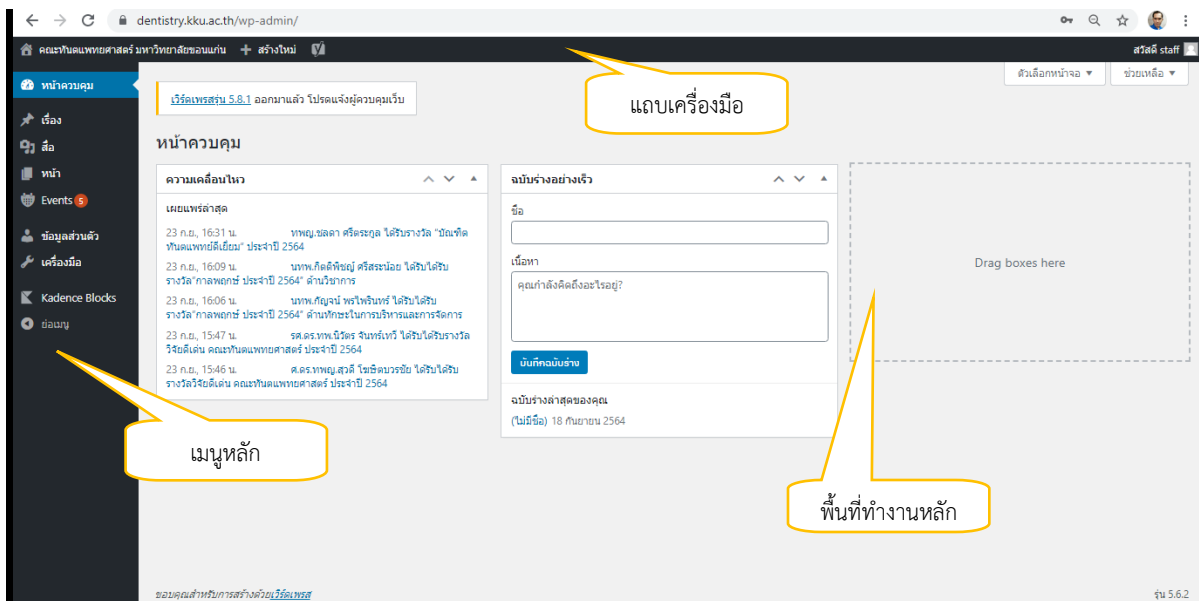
dentistry.kku.ac.th/wp-admin/

คณะทันตแพทยศาสตร์ มหาวิทยาลัยขอนแก่น + สร้างใหม่

สวัสดี staff

หน้าควบคุม
เรื่อง
สื่อ
หน้า
Events 5
ข้อมูลส่วนตัว
เครื่องมือ
Kadence Blocks
ย่อเมนู

ตัวเลือกหน้าจอ ▼
ช่วยเหลือ ▼

เวิร์ดเพรสรุ่น 5.8.1 ออกมาแล้ว โปรดแจ้งผู้ควบคุมเว็บ

แถบเครื่องมือ

หน้าควบคุม

ความเคลื่อนไหว

เผยแพร่ล่าสุด

23 ก.ย., 16:31 น. ทพญ.ชลดา ศรีตระกูล ได้รับรางวัล "บัณฑิตทันตแพทย์ดีเยี่ยม" ประจำปี 2564

23 ก.ย., 16:09 น. นทพ.กิตติพิชญ์ ศรีสระน้อย ได้รับได้รับรางวัล"กาลพฤกษ์ ประจำปี 2564" ด้านวิชาการ

23 ก.ย., 16:06 น. นทพ.กัญจน์ พรไพรินทร์ ได้รับได้รับรางวัล"กาลพฤกษ์ ประจำปี 2564" ด้านทักษะในการบริหารและการจัดการ

23 ก.ย., 15:47 น. รศ.ดร.ทพ.นิวัตร จันทร์เทวี ได้รับได้รับรางวัลวิจัยดีเด่น คณะทันตแพทยศาสตร์ ประจำปี 2564

23 ก.ย., 15:46 น. ศ.ดร.ทพญ.สุวดี โชติชวบรชัย ได้รับได้รับรางวัลวิจัยดีเด่น คณะทันตแพทยศาสตร์ ประจำปี 2564

ฉบับร่างอย่างเร็ว

ชื่อ

เนื้อหา

คุณกำลังคิดถึงอะไรอยู่?

บันทึกฉบับร่าง

ฉบับร่างล่าสุดของคุณ

(ไม่มีชื่อ) 18 กันยายน 2564

Drag boxes here

เมนูหลัก

พื้นที่ทำงานหลัก

ขอบคุณสำหรับการสร้างด้วยเวิร์ดเพรส

รุ่น 5.6.2